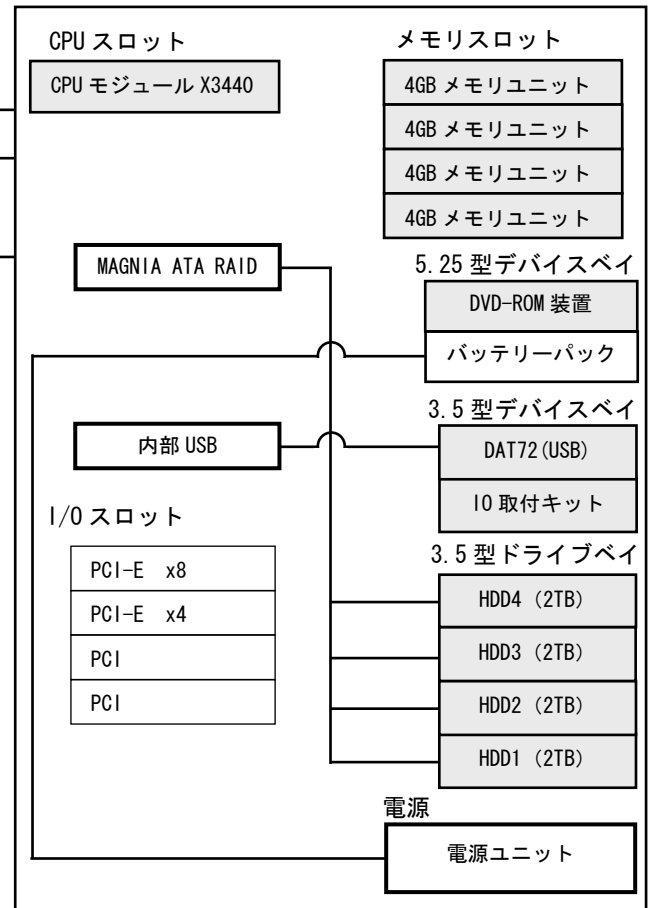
CPU スロット

CPU モジュール X3440

メモリスロット

4GB メモリユニット

4GB メモリユニット

4GB メモリユニット

4GB メモリユニット

MAGNIA ATA RAID

5.25 型デバイスベイ

DVD-ROM 装置

バッテリーパック

3.5 型デバイスベイ

内部 USB

DAT72(USB)

IO 取付キット

I/O スロット

| PCI-E x8 |
|---|
| PCI-E x4 |
| PCI |
| PCI |

3.5 型ドライブベイ

HDD4 (2TB)

HDD3 (2TB)

HDD2 (2TB)

HDD1 (2TB)

電源

電源ユニット